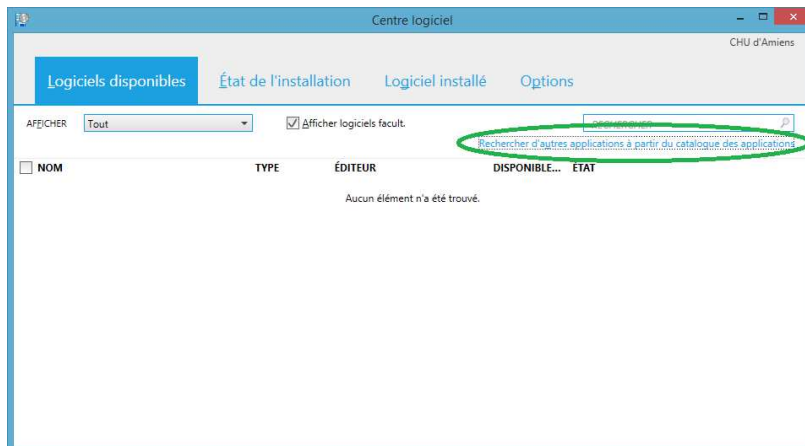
Centre logiciel

CHU d'Amiens

Logiciels disponibles
État de l'installation
Logiciel installé
Options

AFFICHER
Tout
Afficher logiciels facult.
RECHERCHER
Rechercher d'autres applications à partir du catalogue des applications

| NOM | TYPE | ÉDITEUR | DISPONIBLE... | ÉTAT |
|---|---|---|---|---|

Aucun élément n'a été trouvé.